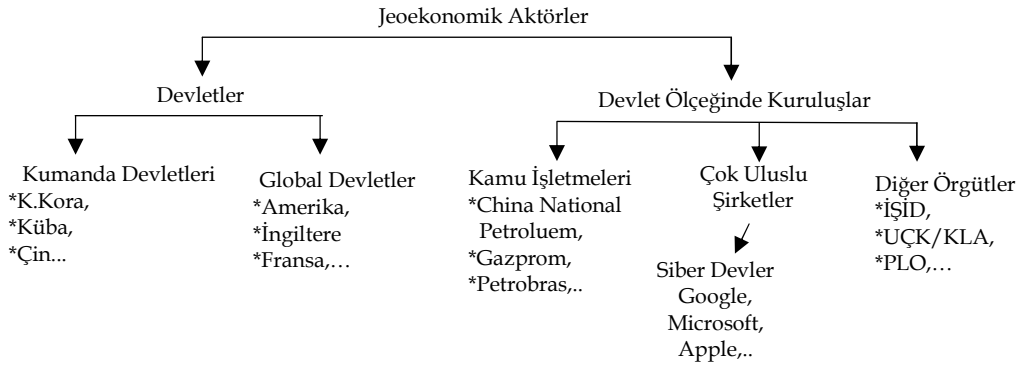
Jeoekonomik Aktörler

Devletler

Devlet Ölçeğinde Kuruluşlar

Kumanda Devletleri
*K.Kora,
*Küba,
*Çin...

Global Devletler
*Amerika,
*İngiltere
*Fransa,…

Kamu İşletmeleri
*China National Petroluem,
*Gazprom,
*Petrobras,..

Çok Uluslu Şirketler

Siber Devler
Google,
Microsoft,
Apple,..

Diğer Örgütler
*İŞİD,
*UÇK/KLA,
*PLO,…